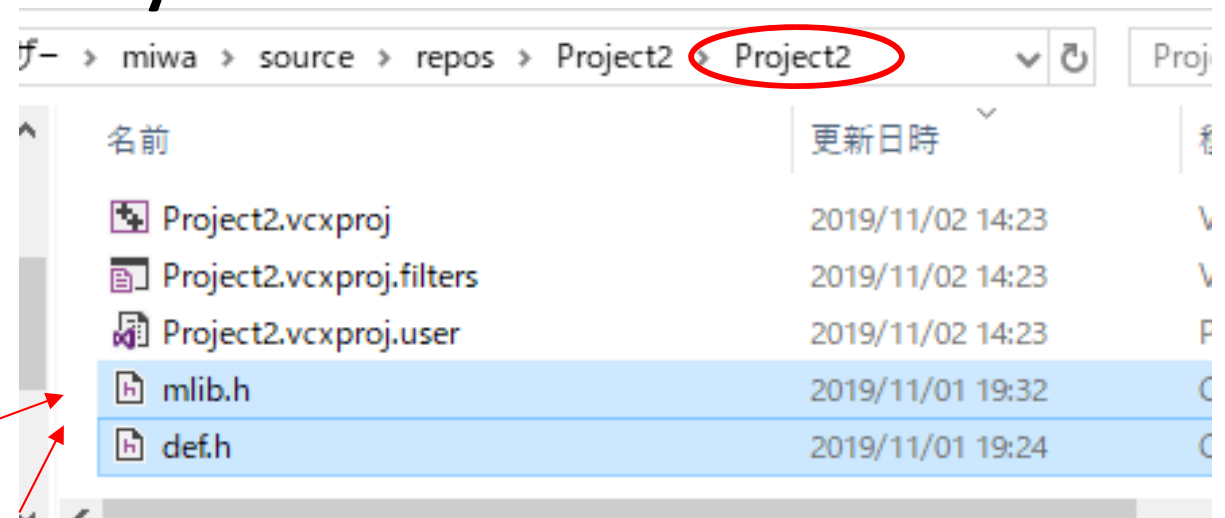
ザー › miwa › source › repos › Project2 › Project2

Proj

名前 | 更新日時

Project2.vcxproj 2019/11/02 14:23
Project2.vcxproj.filters 2019/11/02 14:23
Project2.vcxproj.user 2019/11/02 14:23
mlib.h 2019/11/01 19:32
def.h 2019/11/01 19:24